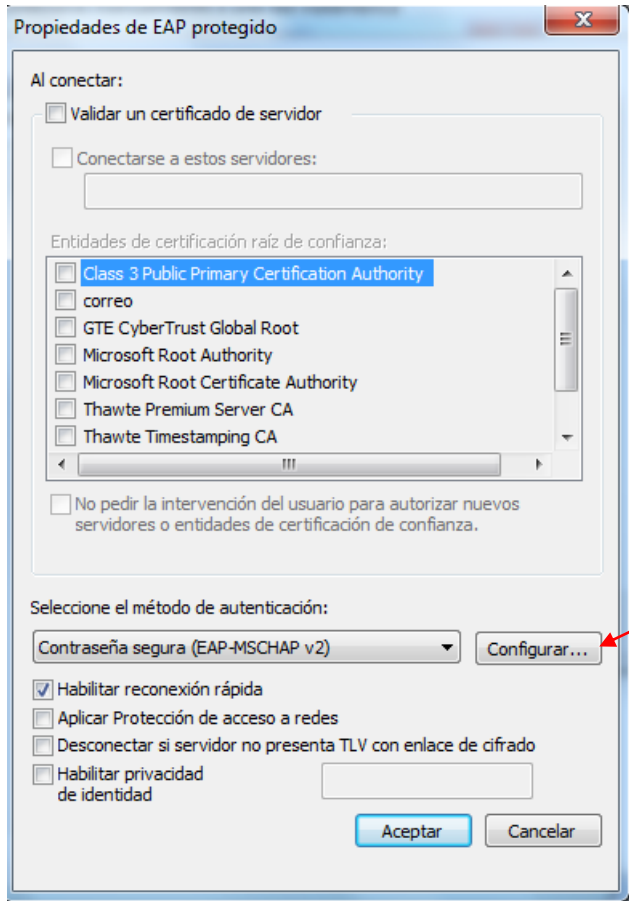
Propiedades de EAP protegido

Al conectar:

Validar un certificado de servidor

Conectarse a estos servidores:

Entidades de certificación raíz de confianza:

Class 3 Public Primary Certification Authority
correo
GTE CyberTrust Global Root
Microsoft Root Authority
Microsoft Root Certificate Authority
Thawte Premium Server CA
Thawte Timestamping CA

No pedir la intervención del usuario para autorizar nuevos servidores o entidades de certificación de confianza.

Seleccione el método de autenticación:

Contraseña segura (EAP-MSCHAP v2)

Configurar...

Habilitar reconexión rápida
Aplicar Protección de acceso a redes
Desconectar si servidor no presenta TLV con enlace de cifrado
Habilitar privacidad de identidad

Aceptar
Cancelar